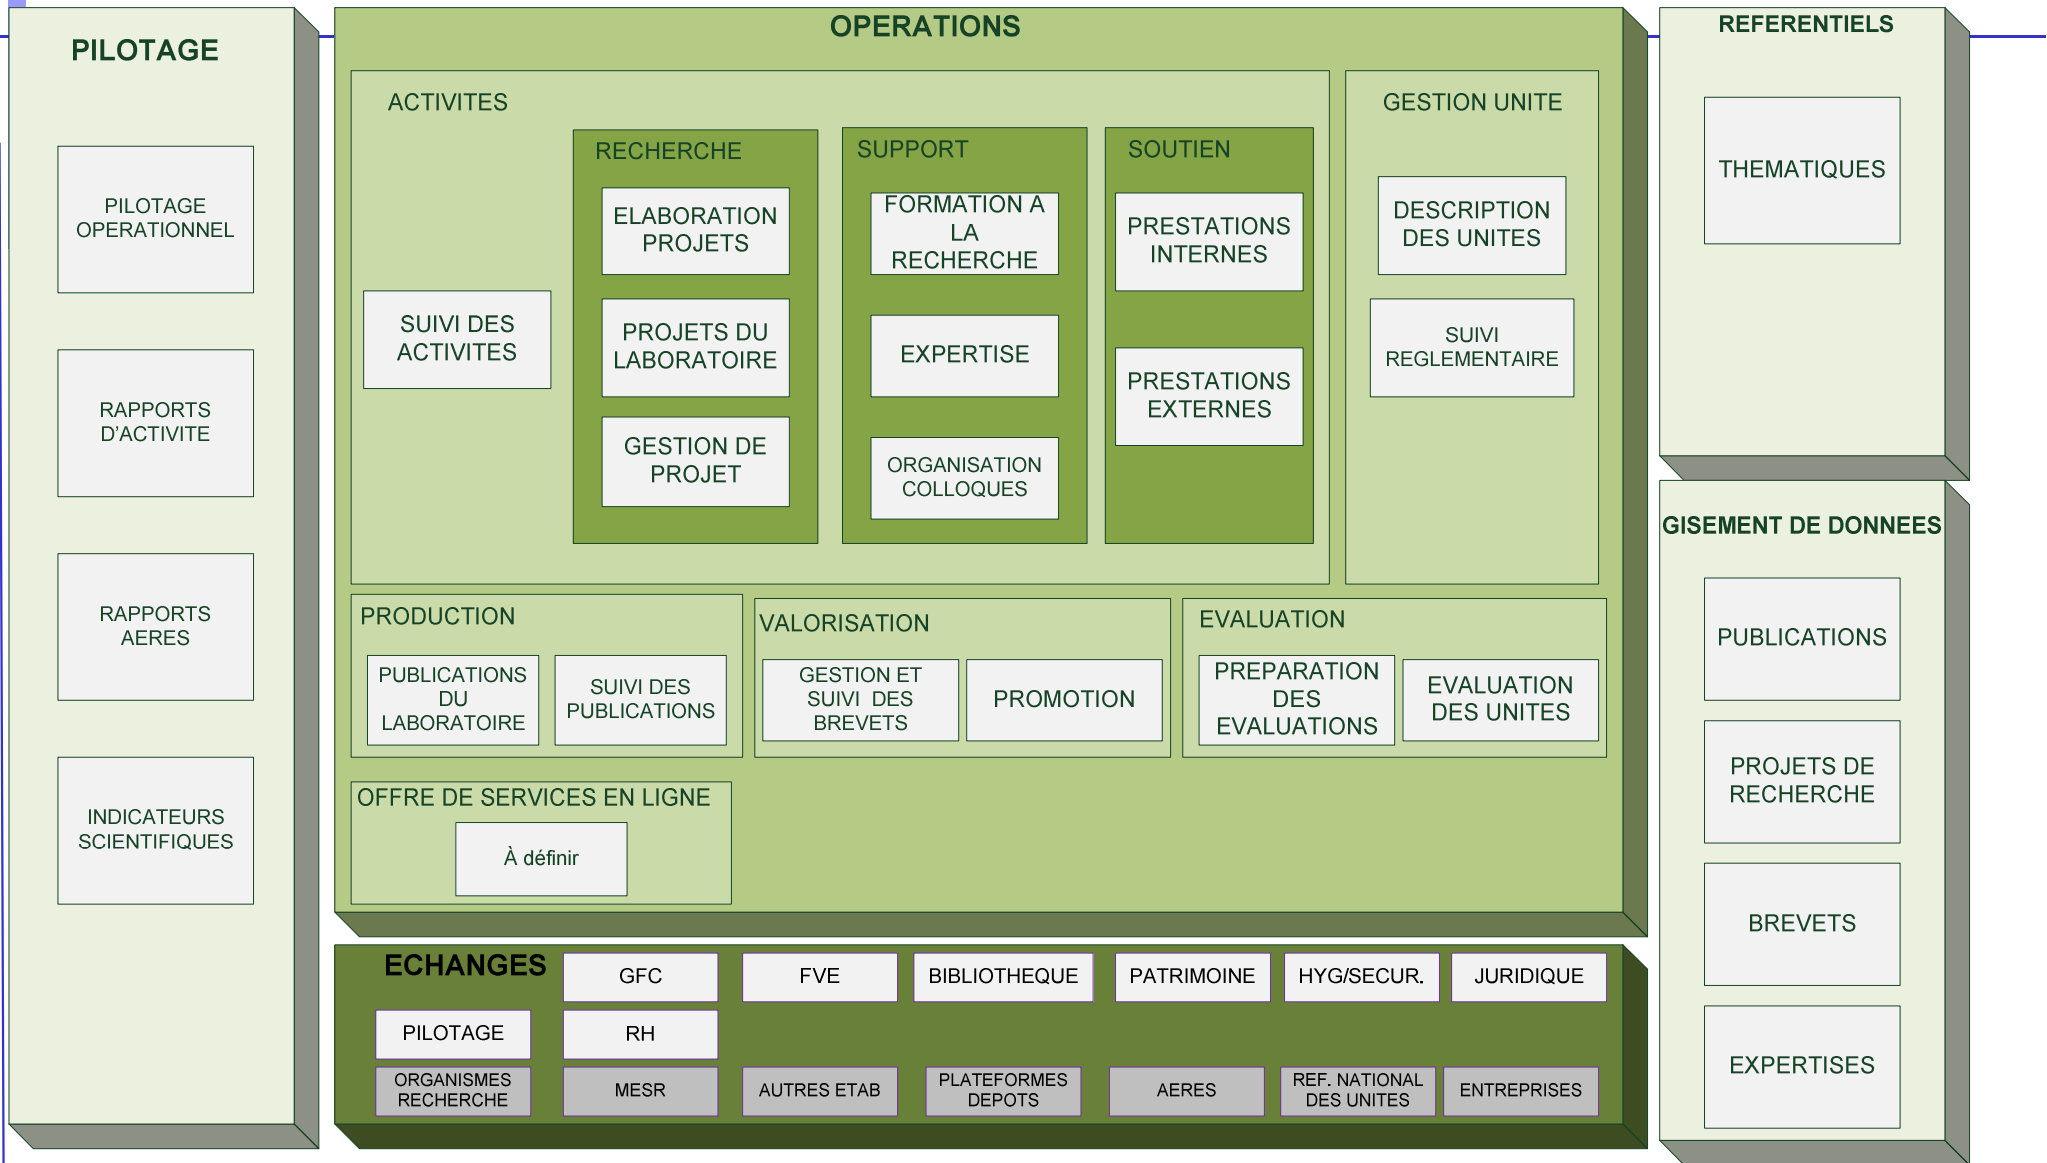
PILOTAGE

PILOTAGE OPERATIONNEL

RAPPORTS D'ACTIVITE

RAPPORTS AERES

INDICATEURS SCIENTIFIQUES

OPERATIONS

ACTIVITES

SUIVI DES ACTIVITES

RECHERCHE

ELABORATION PROJETS

PROJETS DU LABORATOIRE

GESTION DE PROJET

SUPPORT

FORMATION A LA RECHERCHE

EXPERTISE

ORGANISATION COLLOQUES

SOUTIEN

PRESTATIONS INTERNES

PRESTATIONS EXTERNES

GESTION UNITE

DESCRIPTION DES UNITES

SUIVI REGLEMENTAIRE

PRODUCTION

PUBLICATIONS DU LABORATOIRE

SUIVI DES PUBLICATIONS

VALORISATION

GESTION ET SUIVI DES BREVETS

PROMOTION

EVALUATION

PREPARATION DES EVALUATIONS

EVALUATION DES UNITES

OFFRE DE SERVICES EN LIGNE

À définir

ECHANGES

GFC

FVE

BIBLIOTHEQUE

PATRIMOINE

HYG/SECUR.

JURIDIQUE

PILOTAGE

RH

ORGANISMES RECHERCHE

MESR

AUTRES ETAB

PLATEFORMES DEPOTS

AERES

REF. NATIONAL DES UNITES

ENTREPRISES

REFERENTIELS

THEMATIQUES

GISEMENT DE DONNEES

PUBLICATIONS

PROJETS DE RECHERCHE

BREVETS

EXPERTISES